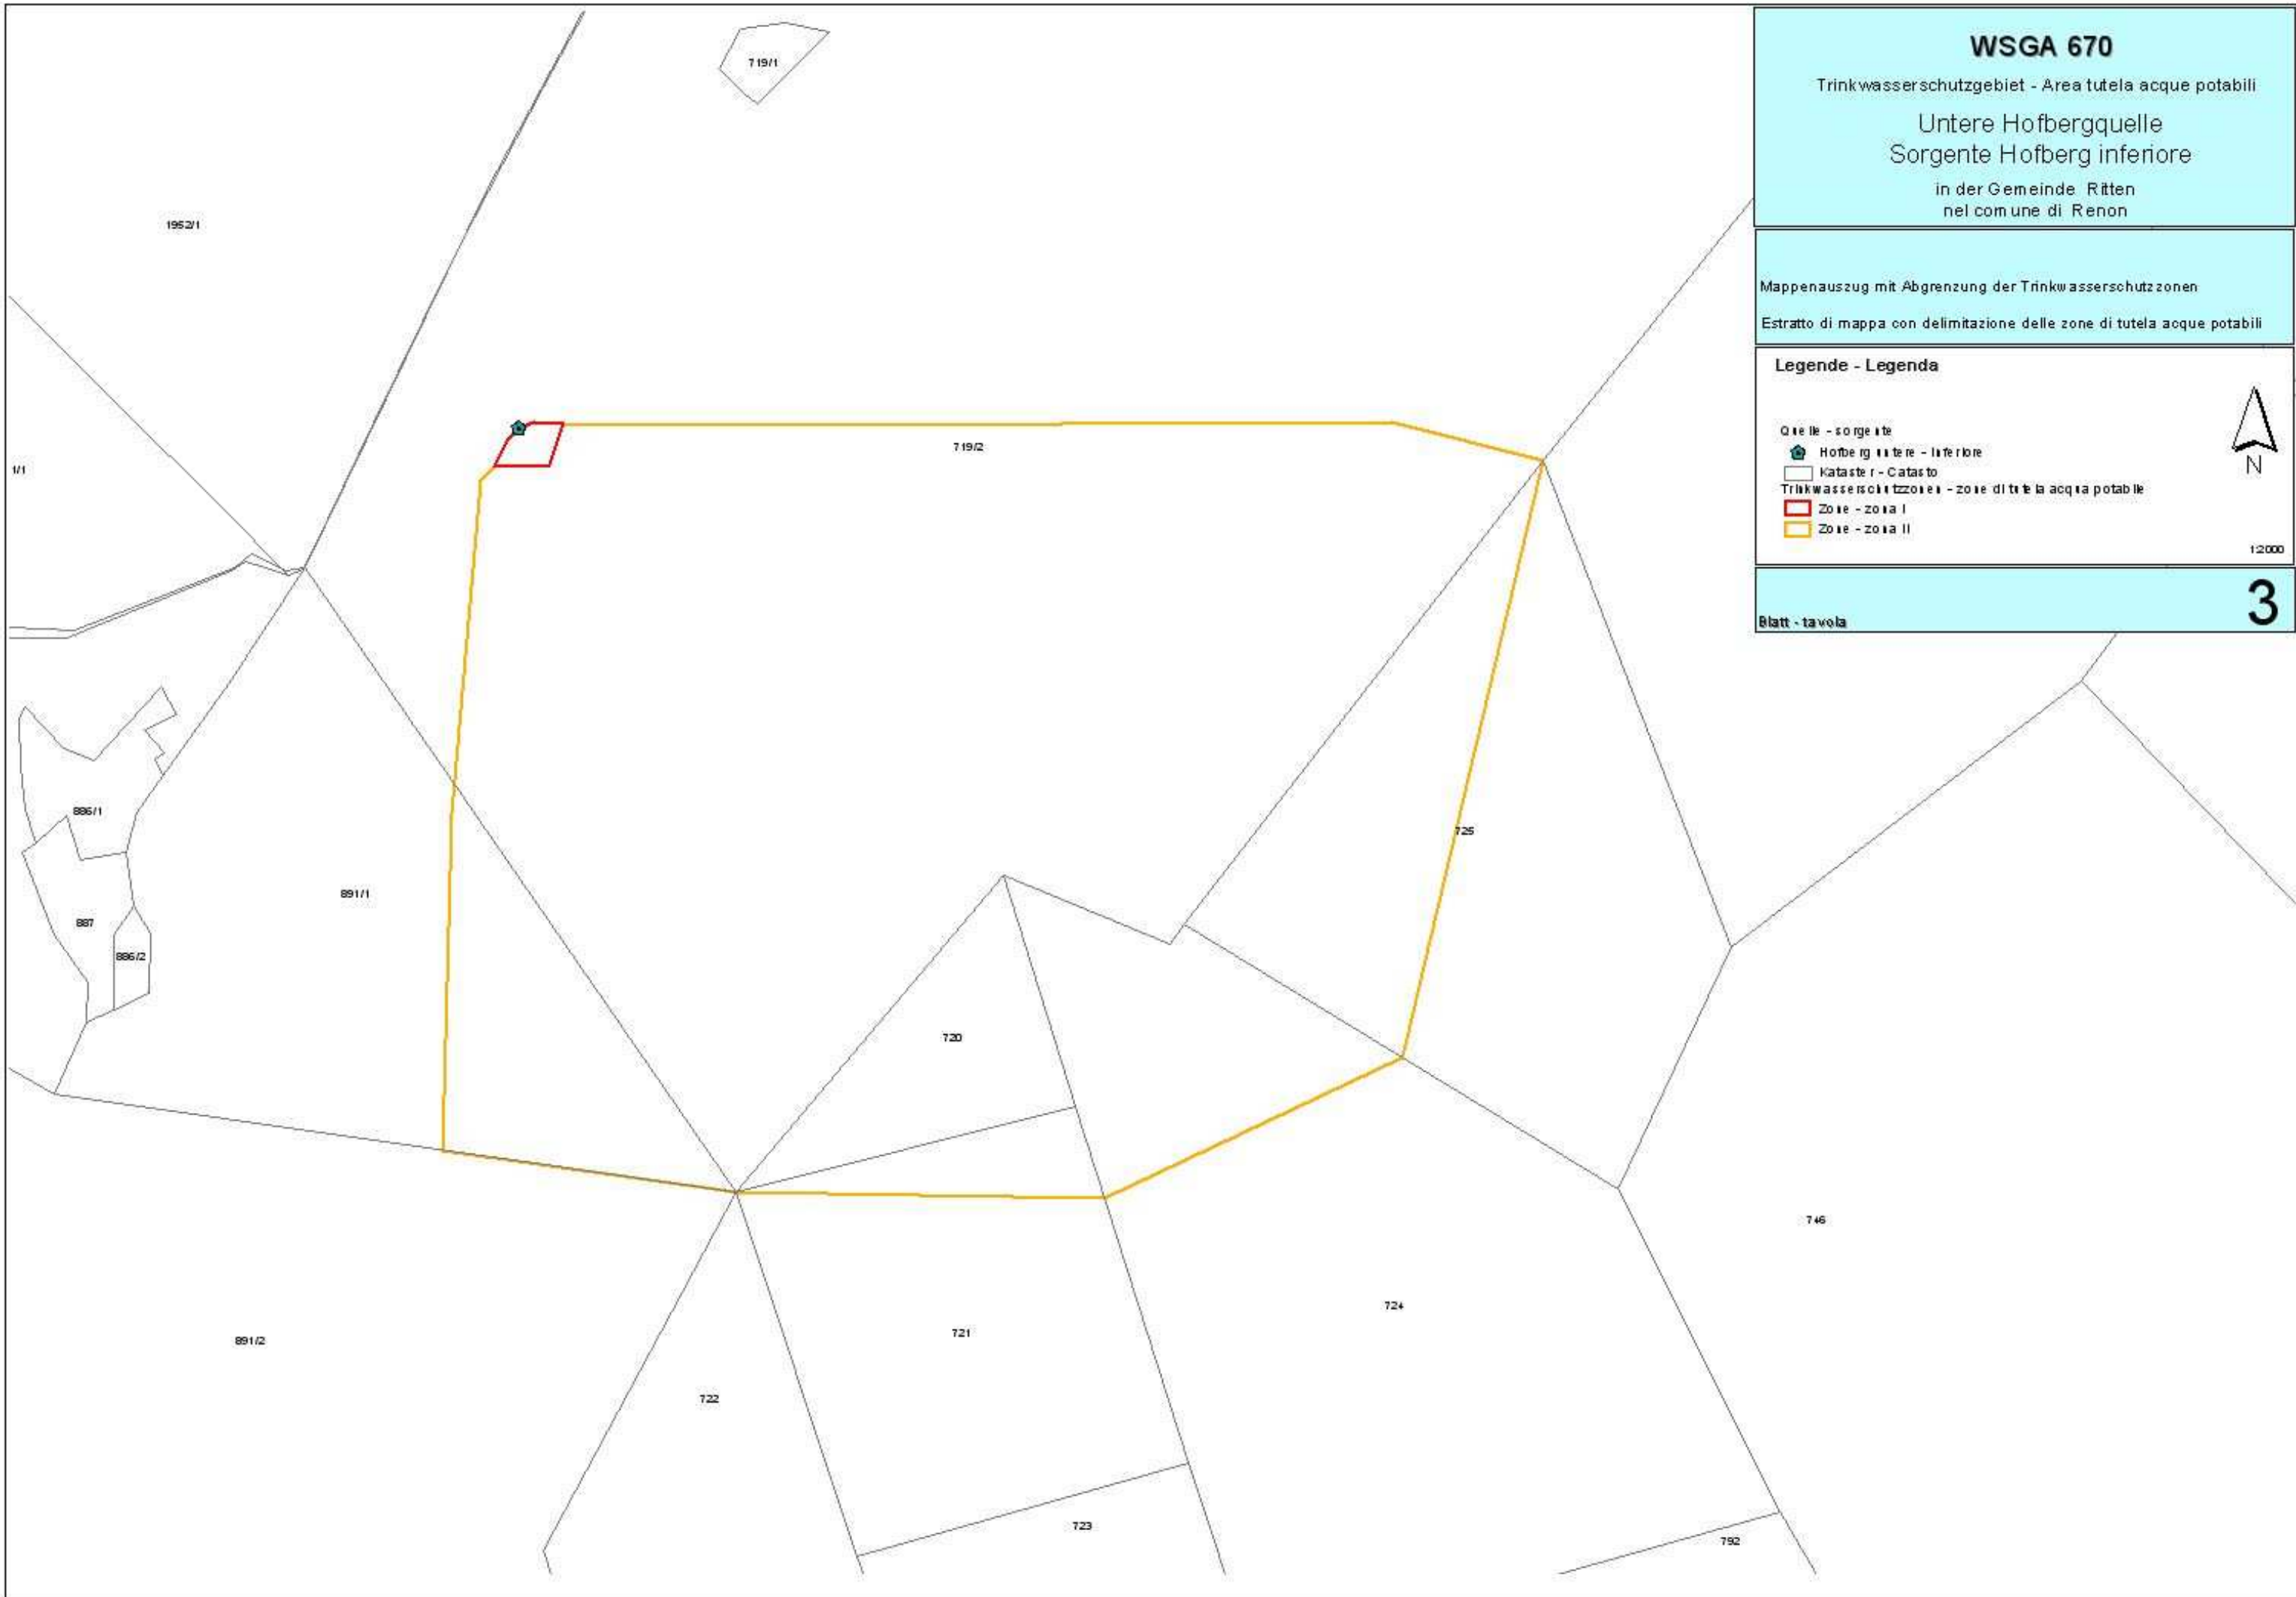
WSGA 670

Trinkwasserschutzgebiet - Area tutela acque potabili

Untere Hofbergquelle
Sorgente Hofberg inferiore

in der Gemeinde Ritten
nel comune di Renon

Mappenauszug mit Abgrenzung der Trinkwasserschutzzonen

Estratto di mappa con delimitazione delle zone di tutela acque potabili

Legende - Legenda

Quelle - sorgente
Hofberg untere - inferiore
Kataster - Catasto
Trinkwasserschutzzonen - zone di tutela acqua potabile
Zone - zona I
Zone - zona II

N

1:2000

Blatt - tavola

3

719/1

1952/1

1/1

719/2

886/1

891/1

887

886/2

725

720

746

724

721

891/2

722

723

792